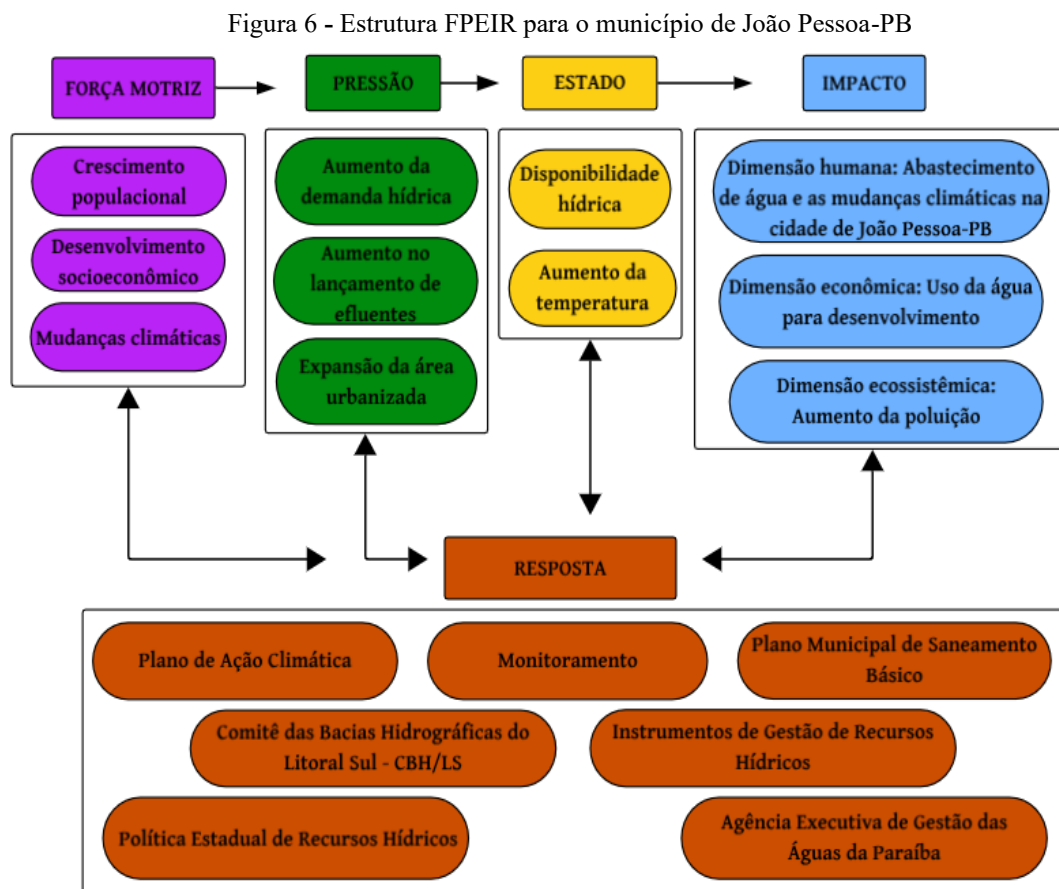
Figura 6 - Estrutura FPEIR para o município de João Pessoa-PB

FORÇA MOTRIZ

PRESSÃO

ESTADO

IMPACTO

Crescimento populacional

Desenvolvimento socioeconômico

Mudanças climáticas

Aumento da demanda hídrica

Aumento no lançamento de efluentes

Expansão da área urbanizada

Disponibilidade hídrica

Aumento da temperatura

Dimensão humana: Abastecimento de água e as mudanças climáticas na cidade de João Pessoa-PB

Dimensão econômica: Uso da água para desenvolvimento

Dimensão ecossistêmica: Aumento da poluição

RESPOSTA

Plano de Ação Climática

Monitoramento

Plano Municipal de Saneamento Básico

Comitê das Bacias Hidrográficas do Litoral Sul - CBH/LS

Instrumentos de Gestão de Recursos Hídricos

Política Estadual de Recursos Hídricos

Agência Executiva de Gestão das Águas da Paraíba